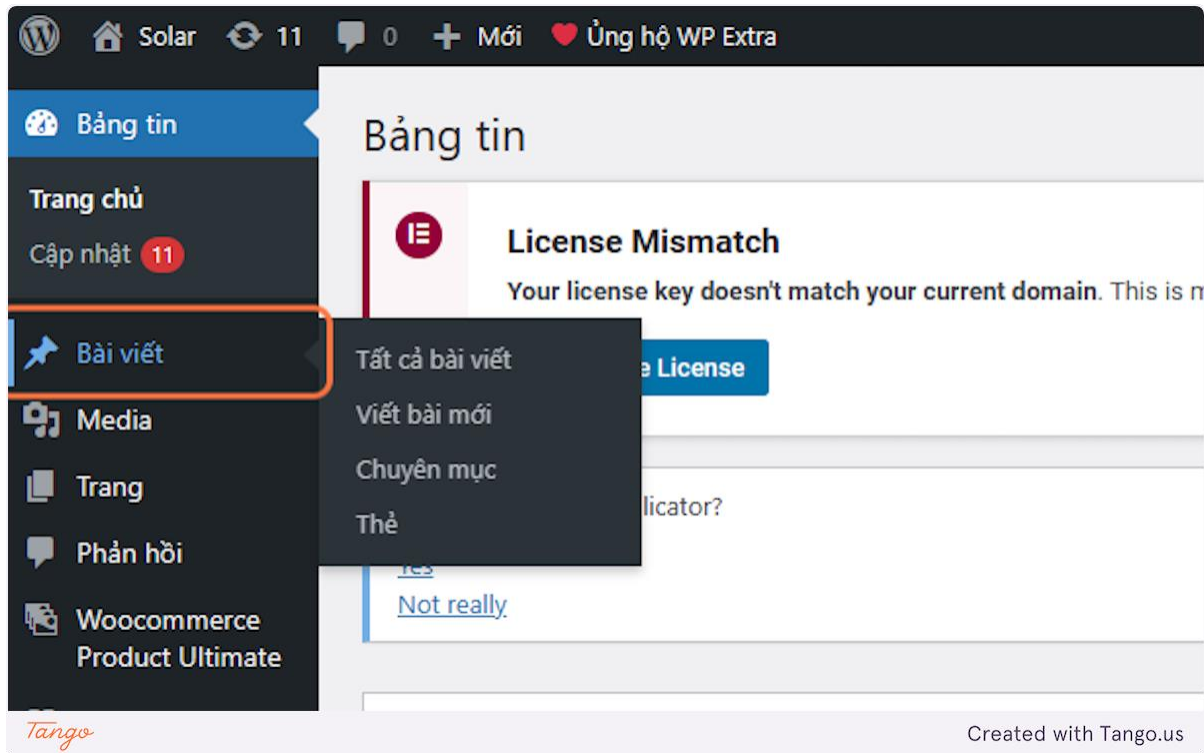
Solar 11 0 Mới Ủng hộ WP Extra

Bảng tin

Trang chủ
Cập nhật 11

Bài viết
Media
Trang
Phản hồi
Woocommerce Product Ultimate

Tất cả bài viết
Viết bài mới
Chuyên mục
Thẻ

Bảng tin

License Mismatch
Your license key doesn't match your current domain. This is m

e License

licator?
Yes
Not really

Tango
Created with Tango.us